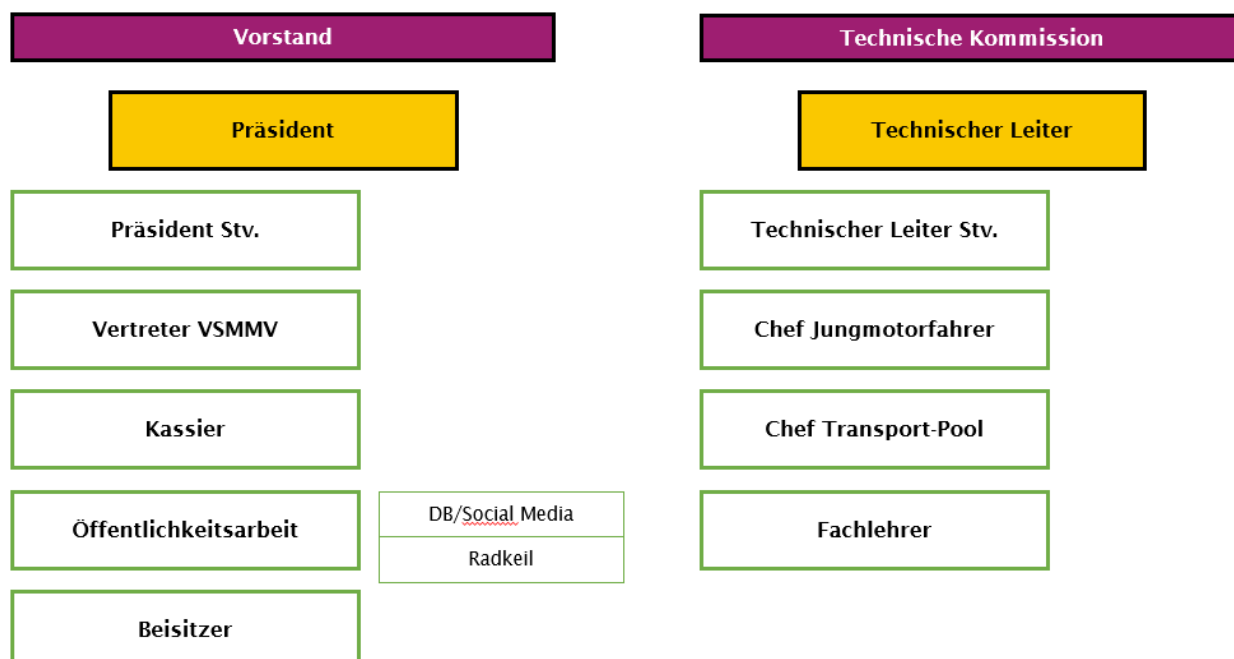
Vorstand

Präsident

Präsident Stv.

Vertreter VSMMV

Kassier

Öffentlichkeitsarbeit

DB/Social Media

Radkeil

Beisitzer

Technische Kommission

Technischer Leiter

Technischer Leiter Stv.

Chef Jungmotorfahrer

Chef Transport-Pool

Fachlehrer